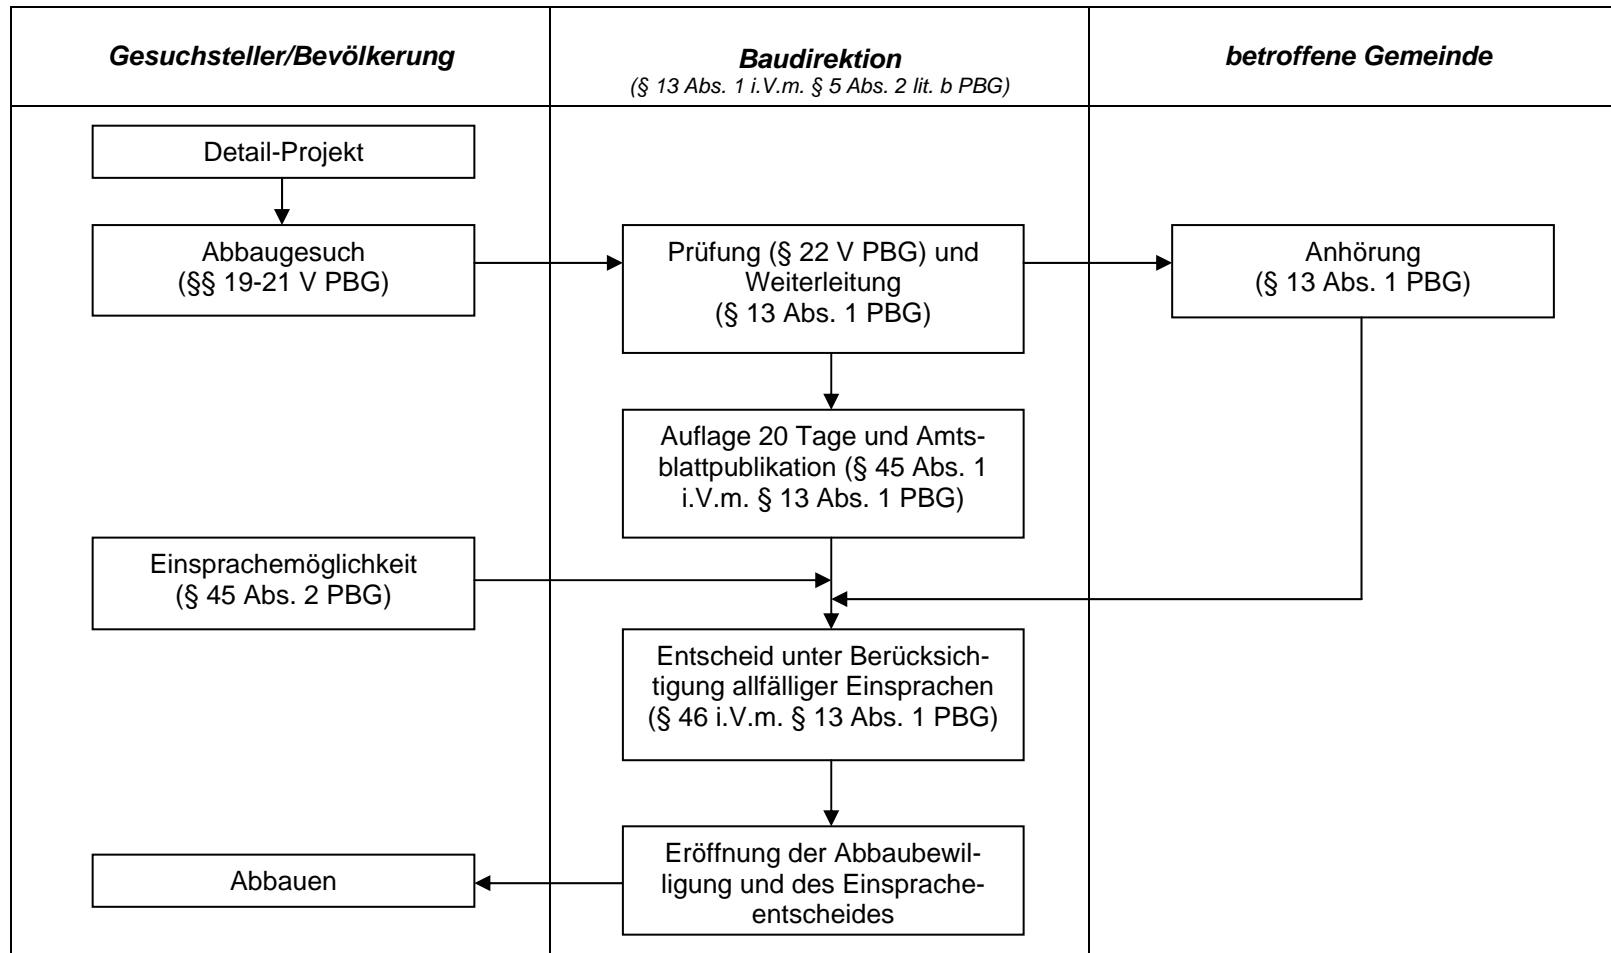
| Gesuchsteller/Bevölkerung | Baudirektion (§ 13 Abs. 1 i.V.m. § 5 Abs. 2 lit. b PBG) | betroffene Gemeinde |
|---|---|---|

Detail-Projekt

Abbaugesuch (§§ 19-21 V PBG)

Prüfung (§ 22 V PBG) und Weiterleitung (§ 13 Abs. 1 PBG)

Anhörung (§ 13 Abs. 1 PBG)

Auflage 20 Tage und Amtsblattpublikation (§ 45 Abs. 1 i.V.m. § 13 Abs. 1 PBG)

Einsprachemöglichkeit (§ 45 Abs. 2 PBG)

Entscheid unter Berücksichtigung allfälliger Einsprachen (§ 46 i.V.m. § 13 Abs. 1 PBG)

Eröffnung der Abbaubewilligung und des Einspracheentscheides

Abbauen